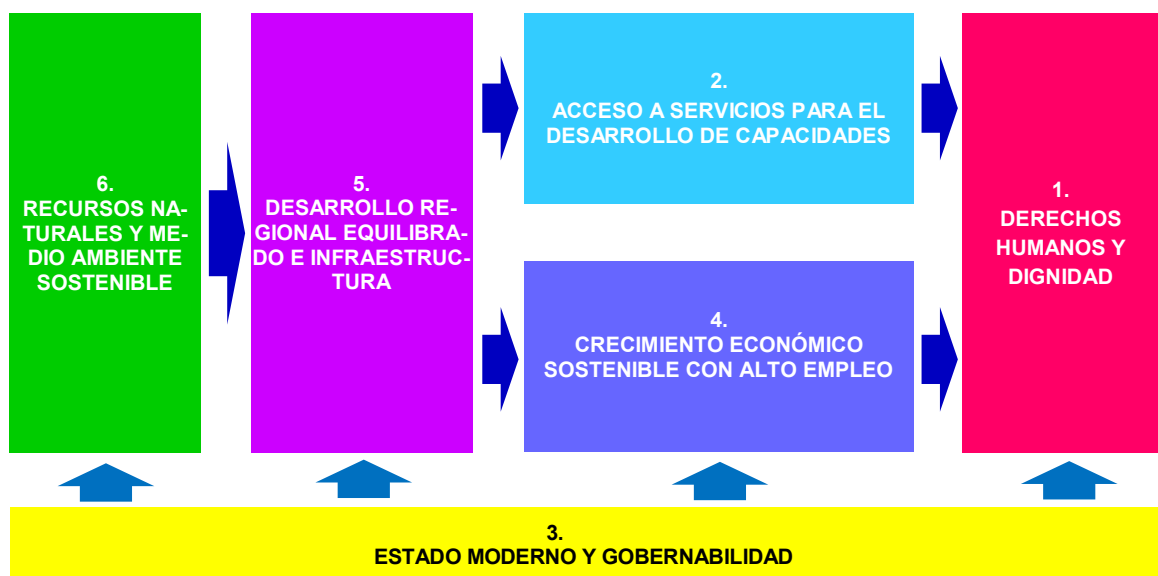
6.
RECURSOS NATURALES Y MEDIO AMBIENTE SOSTENIBLE

5.
DESARROLLO REGIONAL EQUILIBRADO E INFRAESTRUCTURA

2.
ACCESO A SERVICIOS PARA EL DESARROLLO DE CAPACIDADES

4.
CRECIMIENTO ECONÓMICO SOSTENIBLE CON ALTO EMPLEO

1.
DERECHOS HUMANOS Y DIGNIDAD

3.
ESTADO MODERNO Y GOBERNABILIDAD